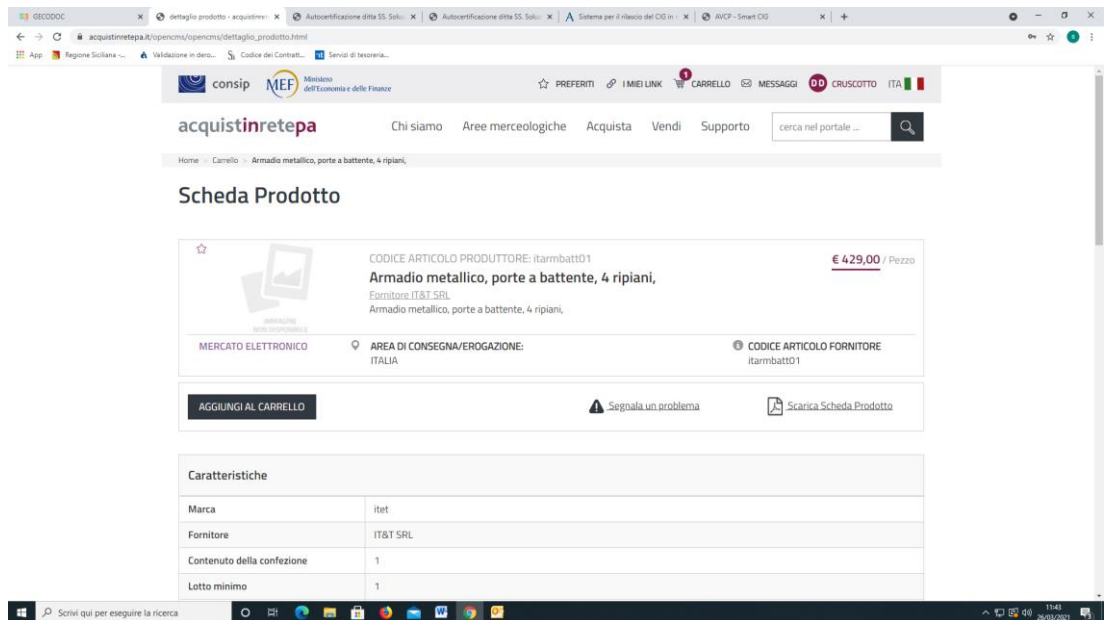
GECODOC | dettaglio prodotto - acquistinrete | Autocertificazione ditta SS. Solu | Autocertificazione ditta SS. Solu | Sistema per il rilascio del CIG in | AVCP - Smart CIG

acquistinretepa.it/opencms/opencms/dettaglio_prodotto.html

App | Regione Siciliana -... | Validazione in dero... | Codice dei Contratti... | Servizi di tesoreria...

consip | MEF Ministero dell'Economia e delle Finanze

PREFERITI | I MIEI LINK | 1 CARRELLO | MESSAGGI | DD CRUSCOTTO | ITA

acquistinretepa | Chi siamo | Aree merceologiche | Acquista | Vendi | Supporto | cerca nel portale ...

Home > Carrello > Armadio metallico, porte a battente, 4 ripiani,

Scheda Prodotto

IMMAGINE NON DISPONIBILE

CODICE ARTICOLO PRODUTTORE: itarmbatt01

Armadio metallico, porte a battente, 4 ripiani,

Fornitore IT&T SRL

Armadio metallico, porte a battente, 4 ripiani,

€ 429,00 / Pezzo

MERCATO ELETTRONICO

AREA DI CONSEGNA/EROGAZIONE: ITALIA

CODICE ARTICOLO FORNITORE itarmbatt01

AGGIUNGI AL CARRELLO

Segnala un problema

Scarica Scheda Prodotto

Caratteristiche

| | |
|---|---|
| Marca | itet |
| Fornitore | IT&T SRL |
| Contenuto della confezione | 1 |
| Lotto minimo | 1 |

Scrivi qui per eseguire la ricerca

11:43 26/03/2021